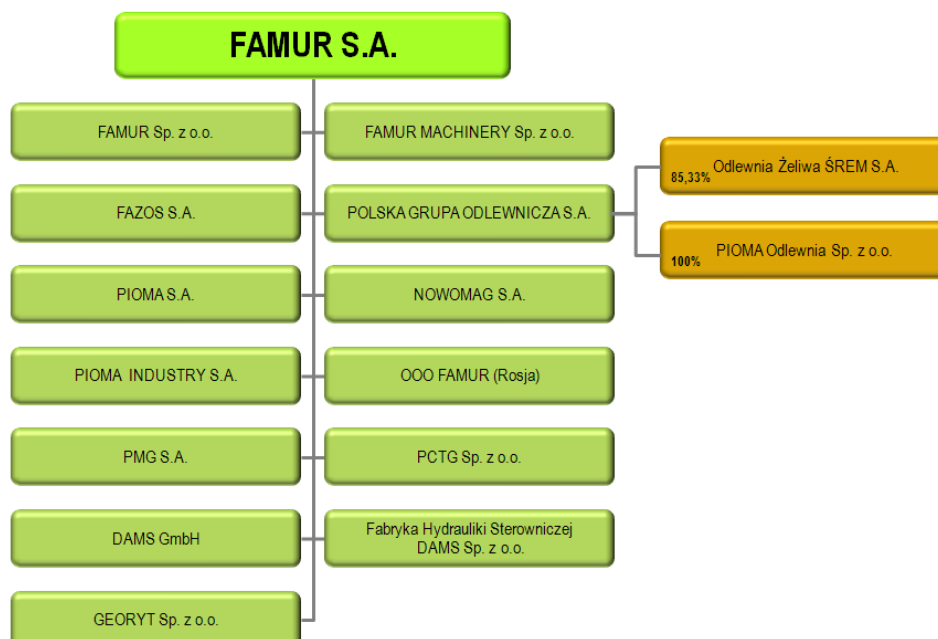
FAMUR S.A.

FAMUR Sp. z o.o.

FAMUR MACHINERY Sp. z o.o.

85,33% Odlewnia Żeliwa ŚREM S.A.

FAZOS S.A.

POLSKA GRUPA ODLEWNICZA S.A.

100% PIOMA Odlewnia Sp. z o.o.

PIOMA S.A.

NOWOMAG S.A.

PIOMA INDUSTRY S.A.

OOO FAMUR (Rosja)

PMG S.A.

PCTG Sp. z o.o.

DAMS GmbH

Fabryka Hydrauliki Sterowniczej DAMS Sp. z o.o.

GEORYT Sp. z o.o.